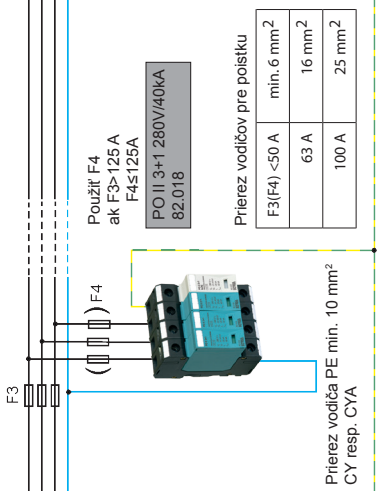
F3

F4

Použiť F4
ak F3>125 A
F4≤125A

PO II 3+1 280V/40kA
82.018

Prierez vodiča PE min. 10 mm$^2$
CY resp. CYA

Prierez vodičov pre poistku

| F3(F4) <50 A | min. 6 mm$^2$ |
|---|---|
| 63 A | 16 mm$^2$ |
| 100 A | 25 mm$^2$ |